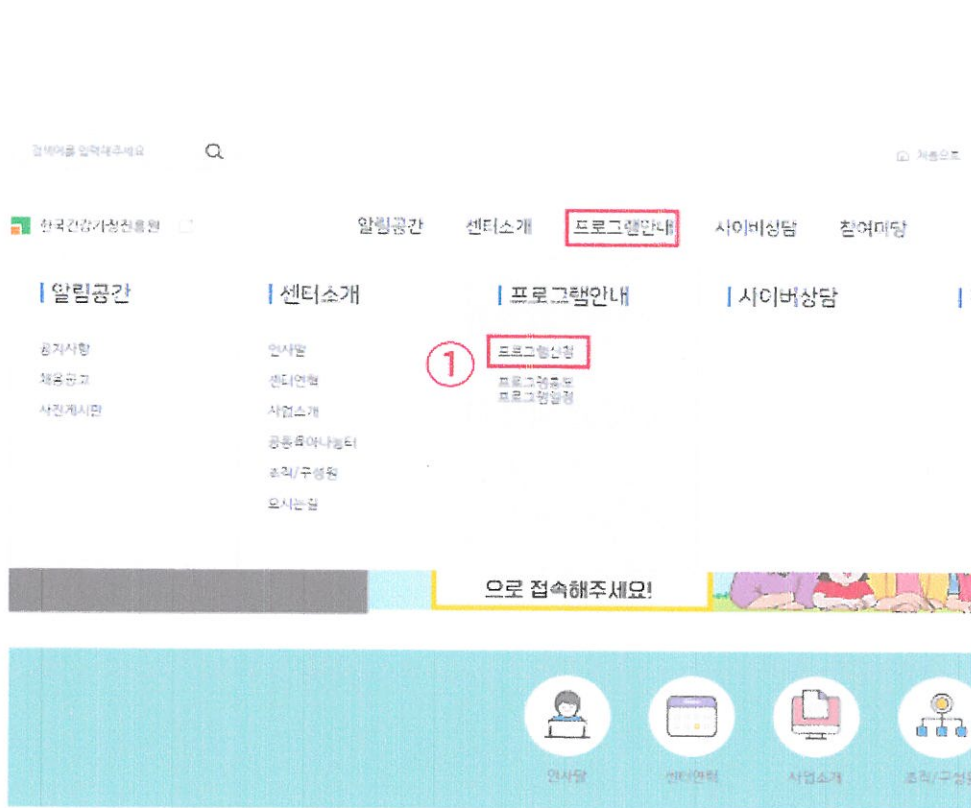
검색어를 입력해주세요

처음으로

한국건강가정진흥원

알림공간 센터소개 프로그램안내 사이버상담 참여마당

알림공간
공지사항
채용공고
사진게시판

센터소개
인사말
센터연혁
사업소개
공동육아나눔터
조직/구성원
오시는길

프로그램안내
①
프로그램신청
프로그램홍보
프로그램일정

사이버상담

으로 접속해주세요!

인사말 센터연혁 사업소개 조직/구성원